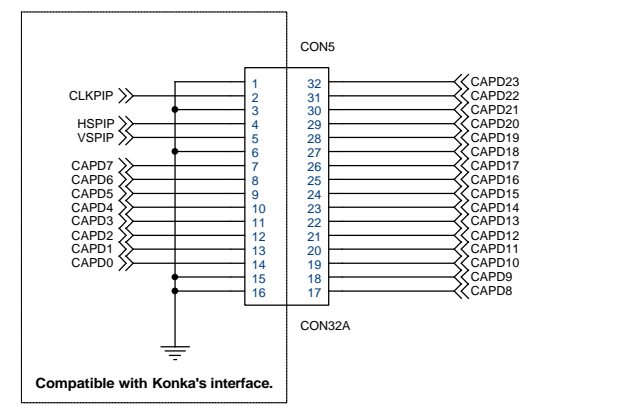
CON5

CLKPIP
HSPIP
VSPIP
CAPD7
CAPD6
CAPD5
CAPD4
CAPD3
CAPD2
CAPD1
CAPD0

1
2
3
4
5
6
7
8
9
10
11
12
13
14
15
16

32
31
30
29
28
27
26
25
24
23
22
21
20
19
18
17

CAPD23
CAPD22
CAPD21
CAPD20
CAPD19
CAPD18
CAPD17
CAPD16
CAPD15
CAPD14
CAPD13
CAPD12
CAPD11
CAPD10
CAPD9
CAPD8

CON32A

Compatible with Konka's interface.